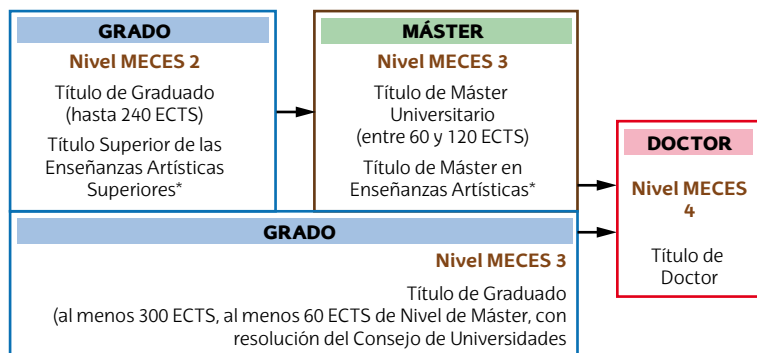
GRADO

Nivel MECES 2

Título de Graduado (hasta 240 ECTS)

Título Superior de las Enseñanzas Artísticas Superiores*

MÁSTER

Nivel MECES 3

Título de Máster Universitario (entre 60 y 120 ECTS)

Título de Máster en Enseñanzas Artísticas*

DOCTOR

Nivel MECES 4

Título de Doctor

GRADO

Nivel MECES 3

Título de Graduado (al menos 300 ECTS, al menos 60 ECTS de Nivel de Máster, con resolución del Consejo de Universidades